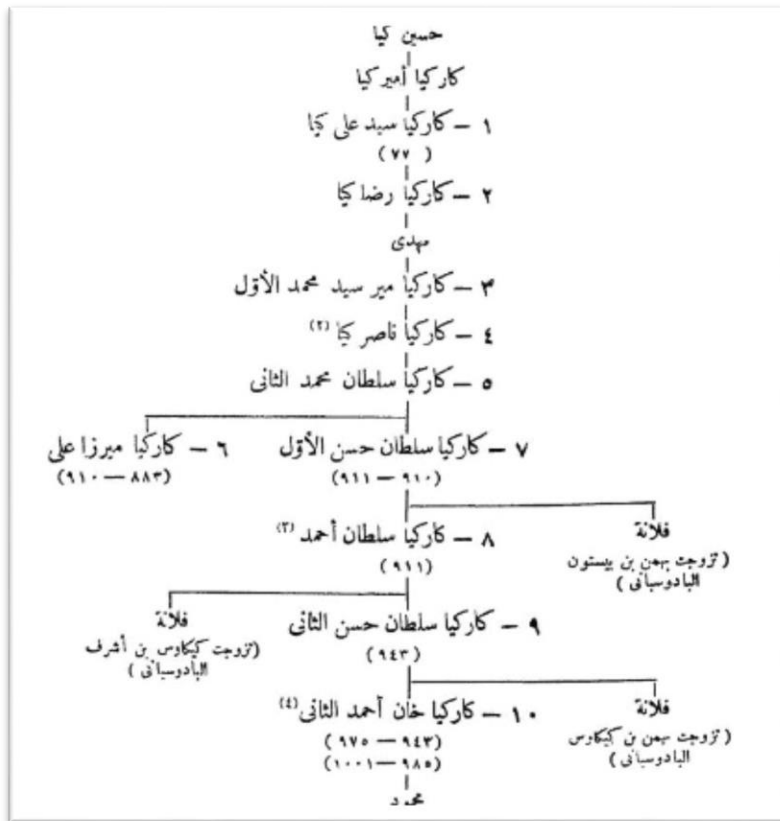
حسين كيا

كاركيا أمير كيا

١ – كاركيا سيد على كيا
( ٧٧ )

٢ – كاركيا رضا كيا

مهدى

٣ – كاركيا مير سيد محمد الأول

٤ – كاركيا ناصر كيا $^{(٢)}$

٥ – كاركيا سلطان محمد الثانى

٧ – كاركيا سلطان حسن الأول
(٩١١ – ٩١٠)

٦ – كاركيا ميرزا على
(٩١٠ – ٨٨٣)

٨ – كاركيا سلطان أحمد $^{(٣)}$
(٩١١)

فلانة
(تزوجت بهمن بن بيستون البادوسبانى)

٩ – كاركيا سلطان حسن الثانى
(٩٤٣)

فلانة
(تزوجت كيكاوس بن أشرف البادوسبانى)

١٠ – كاركيا خان أحمد الثانى $^{(٤)}$
(٩٧٥ – ٩٤٣)
(١٠٠١ – ٩٨٥)

فلانة
(تزوجت بهمن بن كيكاوس البادوسبانى)

محمد